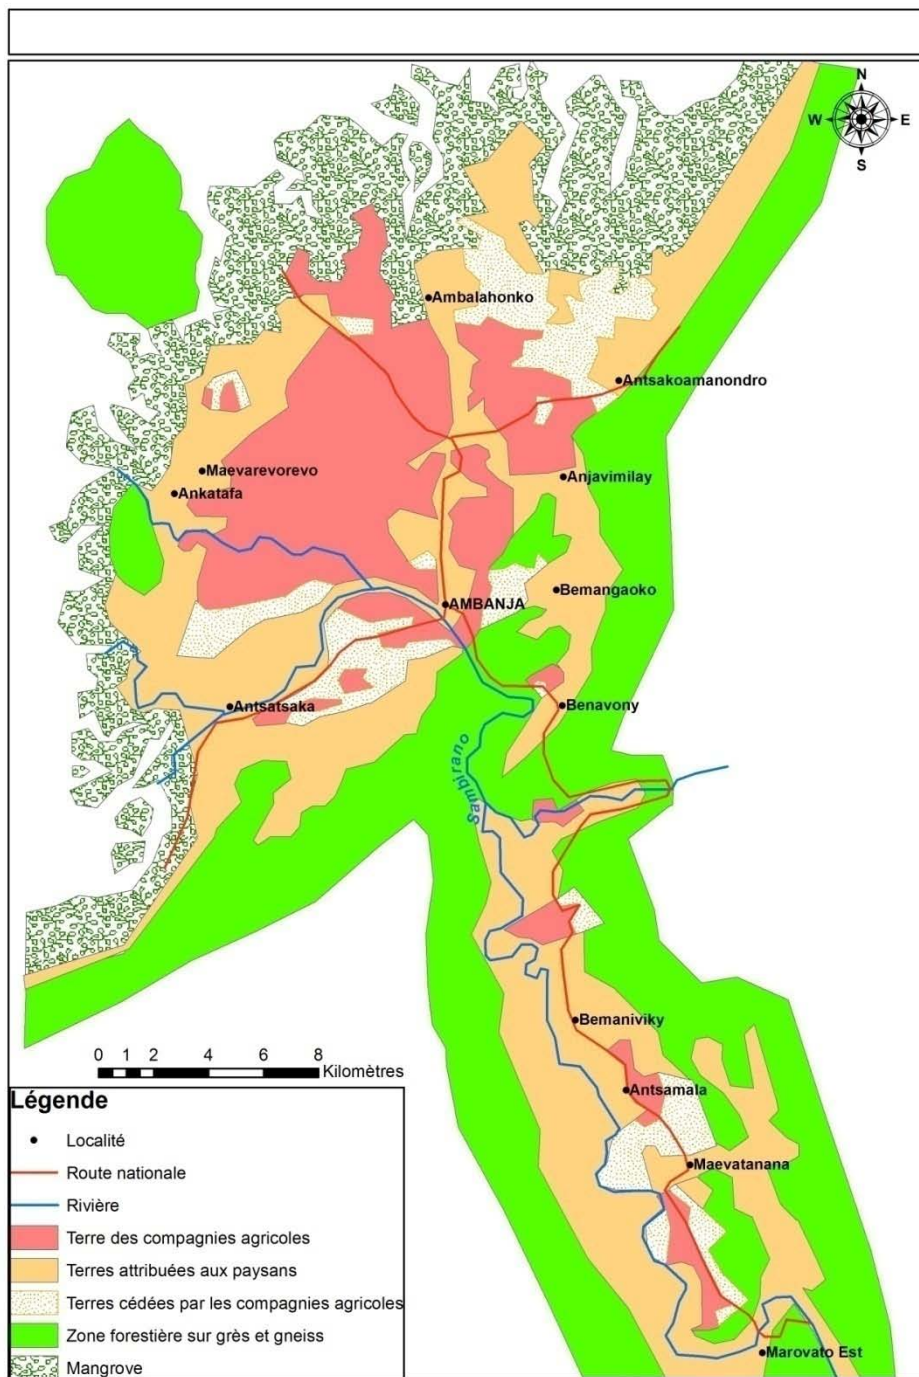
N
W
E
S

Ambalahonko
Antsakoamanondro
Maevarevorevo
Ankatafa
Anjavimilay
Bemangaoko
AMBANJA
Antsatsaka
Benavony
Sambirano
Bemaniviky
Antsamala
Maevatanana
Marovato Est

0 1 2 4 6 8 Kilomètres

Légende
Localité
Route nationale
Rivière
Terre des compagnies agricoles
Terres attribuées aux paysans
Terres cédées par les compagnies agricoles
Zone forestière sur grès et gneiss
Mangrove